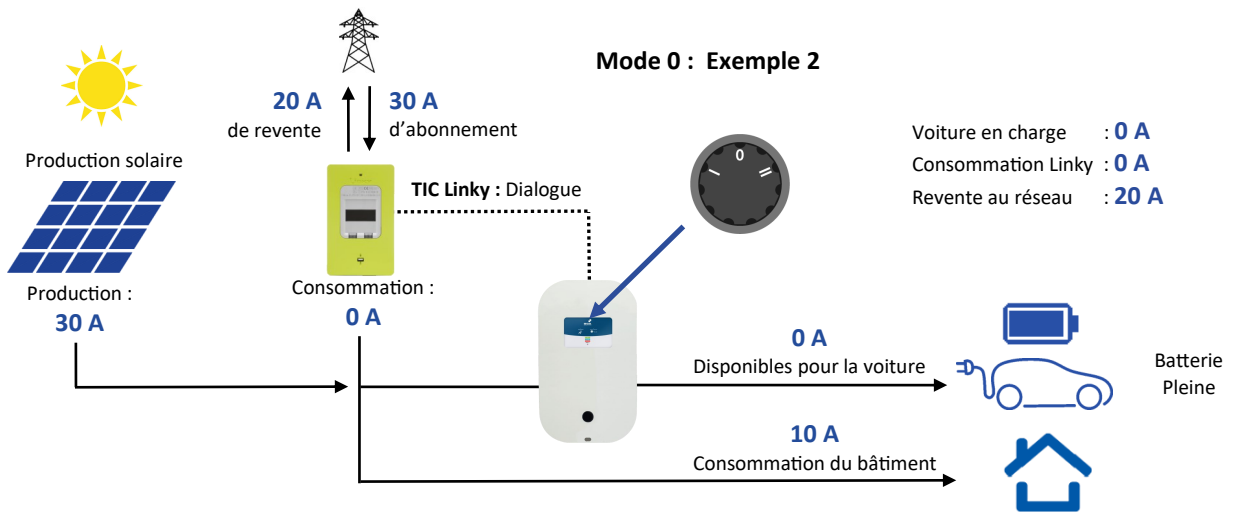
Mode 0 : Exemple 2

Production solaire

Production :
30 A

20 A
de revente

30 A
d'abonnement

TIC Linky : Dialogue

Consommation :
0 A

0

Voiture en charge : 0 A
Consommation Linky : 0 A
Revente au réseau : 20 A

0 A
Disponibles pour la voiture

Batterie
Pleine

10 A
Consommation du bâtiment